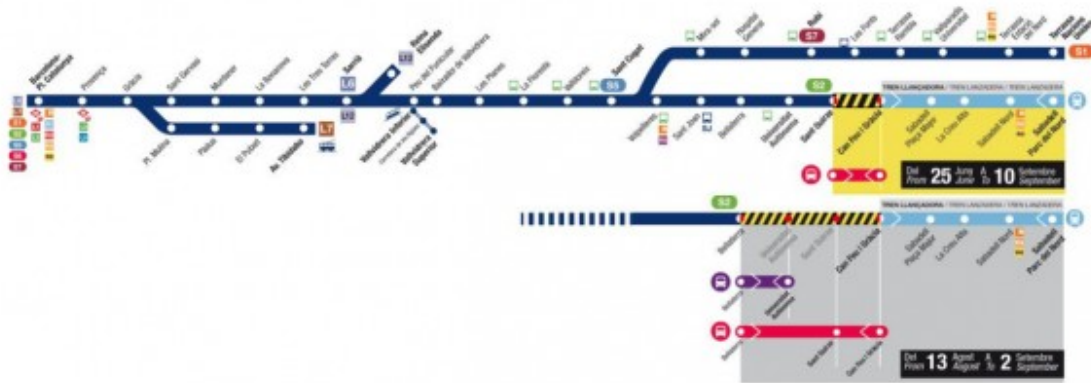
Barcelona Pl. Catalunya
Provença
Gràcia
Sant Gervasi
Muntaner
La Bonanova
Les Tres Torres
Sarrià
L6
L12
Reina Elisenda
Peu del Funicular
Baixador de Vallvidrera
Les Planes
La Floresta
Valldoreix
Sant Cugat
S5
Mira-sol
Hospital General
Rubí
S7
Les Fonts
Terrassa Rambla
Volpelleres
Sant Joan
Bellaterra
Universitat Autònoma
Sant Quirze
S2
Can Feu | Gràcia
TREN LLANÇADORA / TREN LANZADERA / TREN LANZADERA
Sabadell Plaça Major
La Creu Alta
Sabadell Nord
Sabadell Parc del Nord
Terrassa Estació del Nord
Terrassa Nacions Unides
S1
Vallvidrera Inferior
Vallvidrera Superior
Pl. Molina
Pàdua
El Putxet
Av. Tibidabo
L7
Del From 25 Juny June A To 10 Setembre September
S2
Bellaterra
Universitat Autònoma
Sant Quirze
Can Feu | Gràcia
TREN LLANÇADORA / TREN LANZADERA / TREN LANZADERA
Sabadell Plaça Major
La Creu Alta
Sabadell Nord
Sabadell Parc del Nord
Bellaterra
Universitat Autònoma
Bellaterra
Sant Quirze
Can Feu | Gràcia
Del From 13 Agost August A To 2 Setembre September